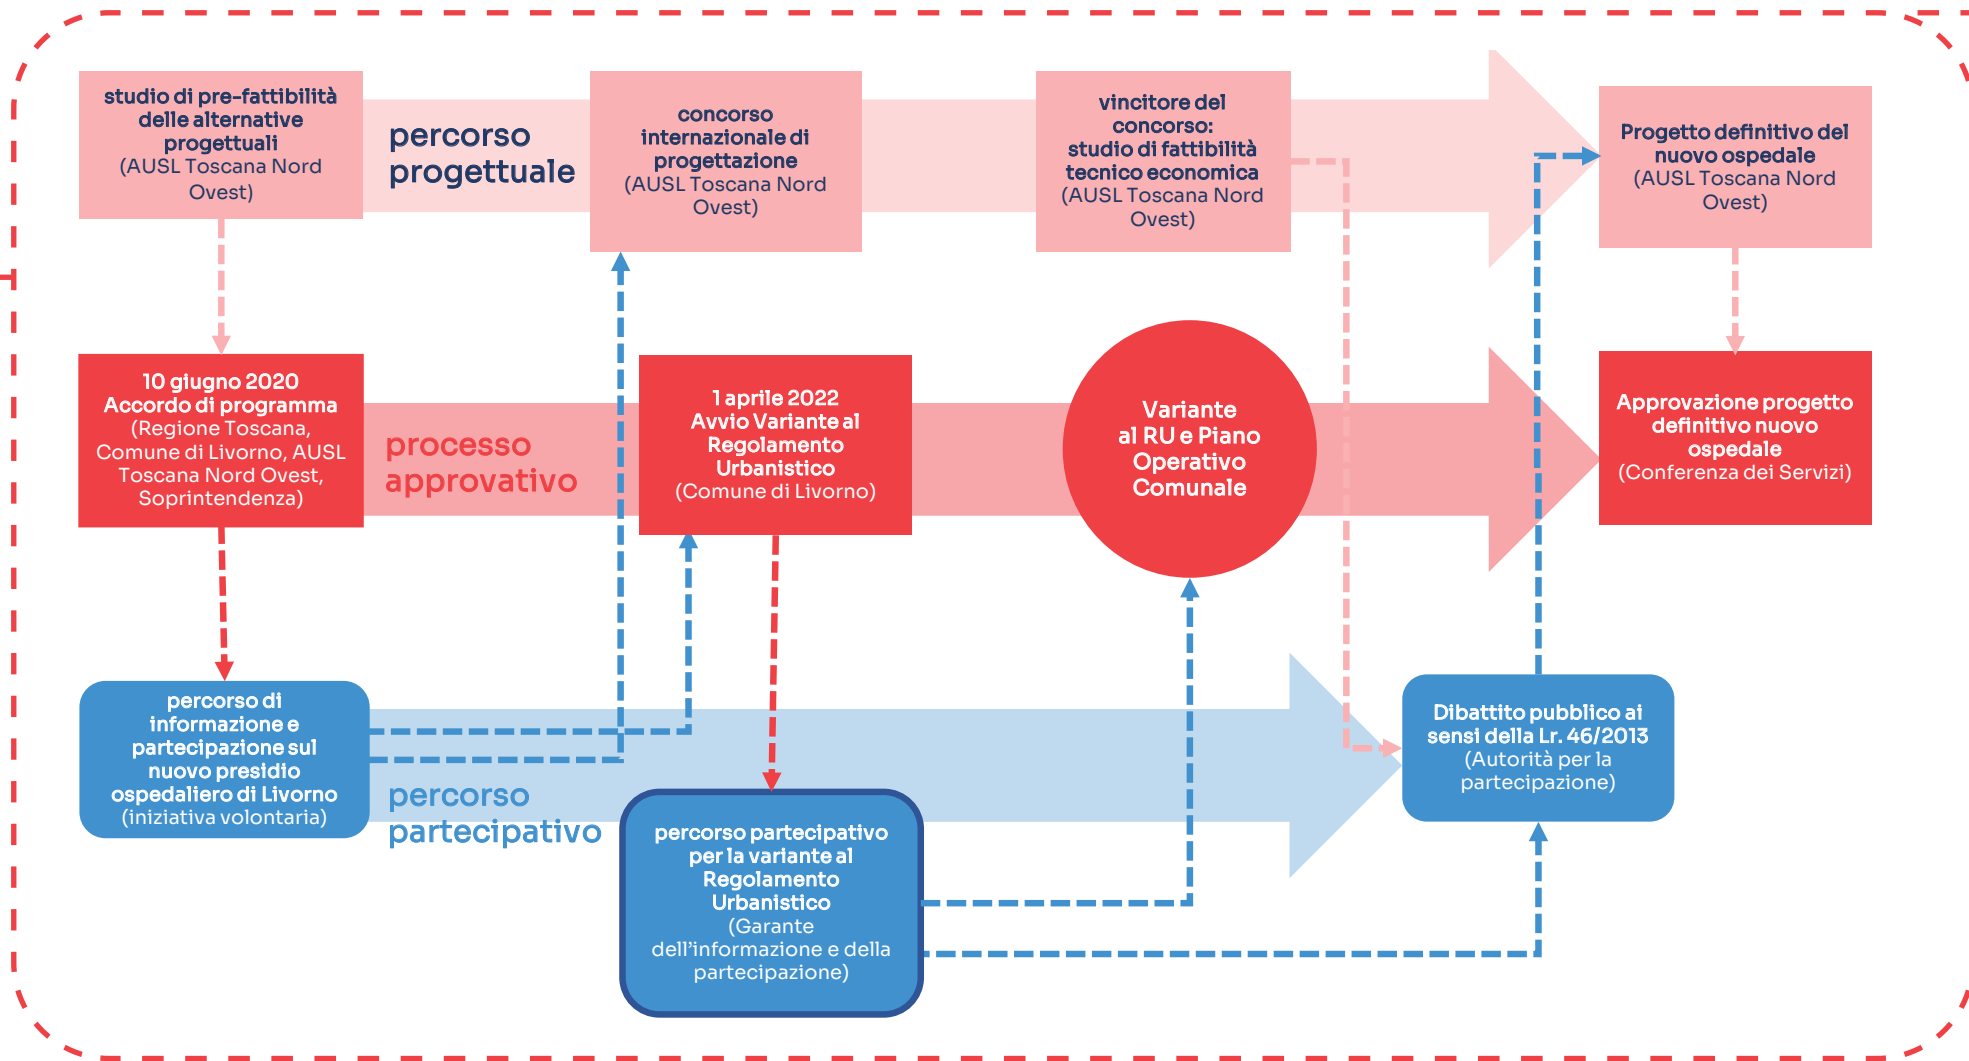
studio di pre-fattibilità delle alternative progettuali
(AUSL Toscana Nord Ovest)

percorso progettuale

concorso internazionale di progettazione
(AUSL Toscana Nord Ovest)

vincitore del concorso: studio di fattibilità tecnico economica
(AUSL Toscana Nord Ovest)

Progetto definitivo del nuovo ospedale
(AUSL Toscana Nord Ovest)

10 giugno 2020
Accordo di programma
(Regione Toscana, Comune di Livorno, AUSL Toscana Nord Ovest, Soprintendenza)

processo approvativo

1 aprile 2022
Avvio Variante al Regolamento Urbanistico
(Comune di Livorno)

Variante al RU e Piano Operativo Comunale

Approvazione progetto definitivo nuovo ospedale
(Conferenza dei Servizi)

percorso di informazione e partecipazione sul nuovo presidio ospedaliero di Livorno
(iniziativa volontaria)

percorso partecipativo

percorso partecipativo per la variante al Regolamento Urbanistico
(Garante dell'informazione e della partecipazione)

Dibattito pubblico ai sensi della Lr. 46/2013
(Autorità per la partecipazione)